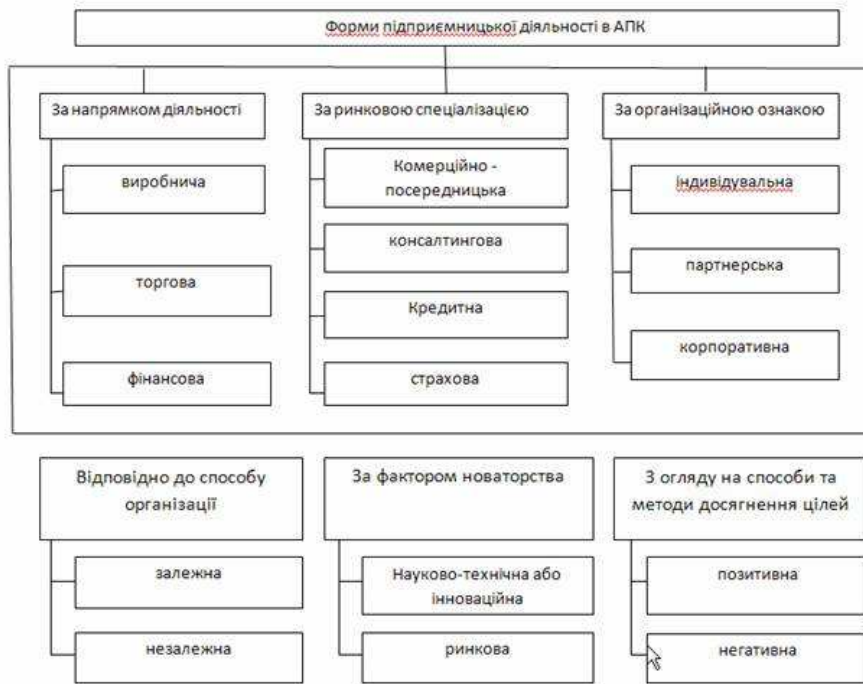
Форми підприємницької діяльності в АПК

За напрямком діяльності

виробнича

торгова

фінансова

За ринковою спеціалізацією

Комерційно - посередницька

консалтингова

Кредитна

страхова

За організаційною ознакою

індивідуальна

партнерська

корпоративна

Відповідно до способу організації

залежна

незалежна

За фактором новаторства

Науково-технічна або інноваційна

ринкова

З огляду на способи та методи досягнення цілей

позитивна

негативна